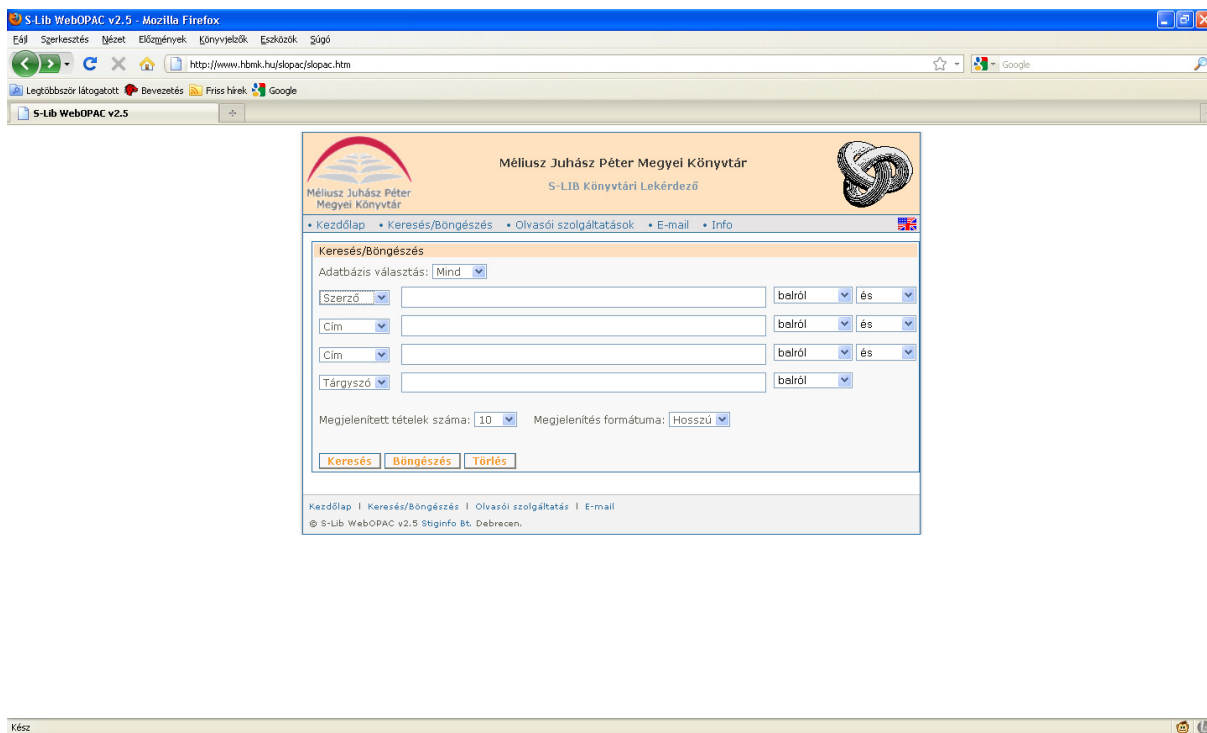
S-Lib WebOPAC v2.5 - Mozilla Firefox

Fájl Szerkesztés Nézet Előzmények Könyvjelzők Eszközök Súgó

http://www.hbmk.hu/slopac/slopac.htm

Google

Legtöbbször látogatott Bevezetés Friss hírek Google

S-Lib WebOPAC v2.5

Méliusz Juhász Péter Megyei Könyvtár

Méliusz Juhász Péter Megyei Könyvtár

S-LIB Könyvtári Lekérdező

• Kezdőlap • Keresés/Böngészés • Olvasói szolgáltatások • E-mail • Info

Keresés/Böngészés

Adatbázis választás: Mind

| Szerző | | balról | és |
|---|---|---|---|
| Cím | | balról | és |
| Cím | | balról | és |
| Tárgyszó | | balról | |

Megjelenített tételek száma: 10 Megjelenítés formátuma: Hosszú

Keresés Böngészés Törlés

Kezdőlap | Keresés/Böngészés | Olvasói szolgáltatás | E-mail

© S-Lib WebOPAC v2.5 Stiginfo Bt. Debrecen.

Kész